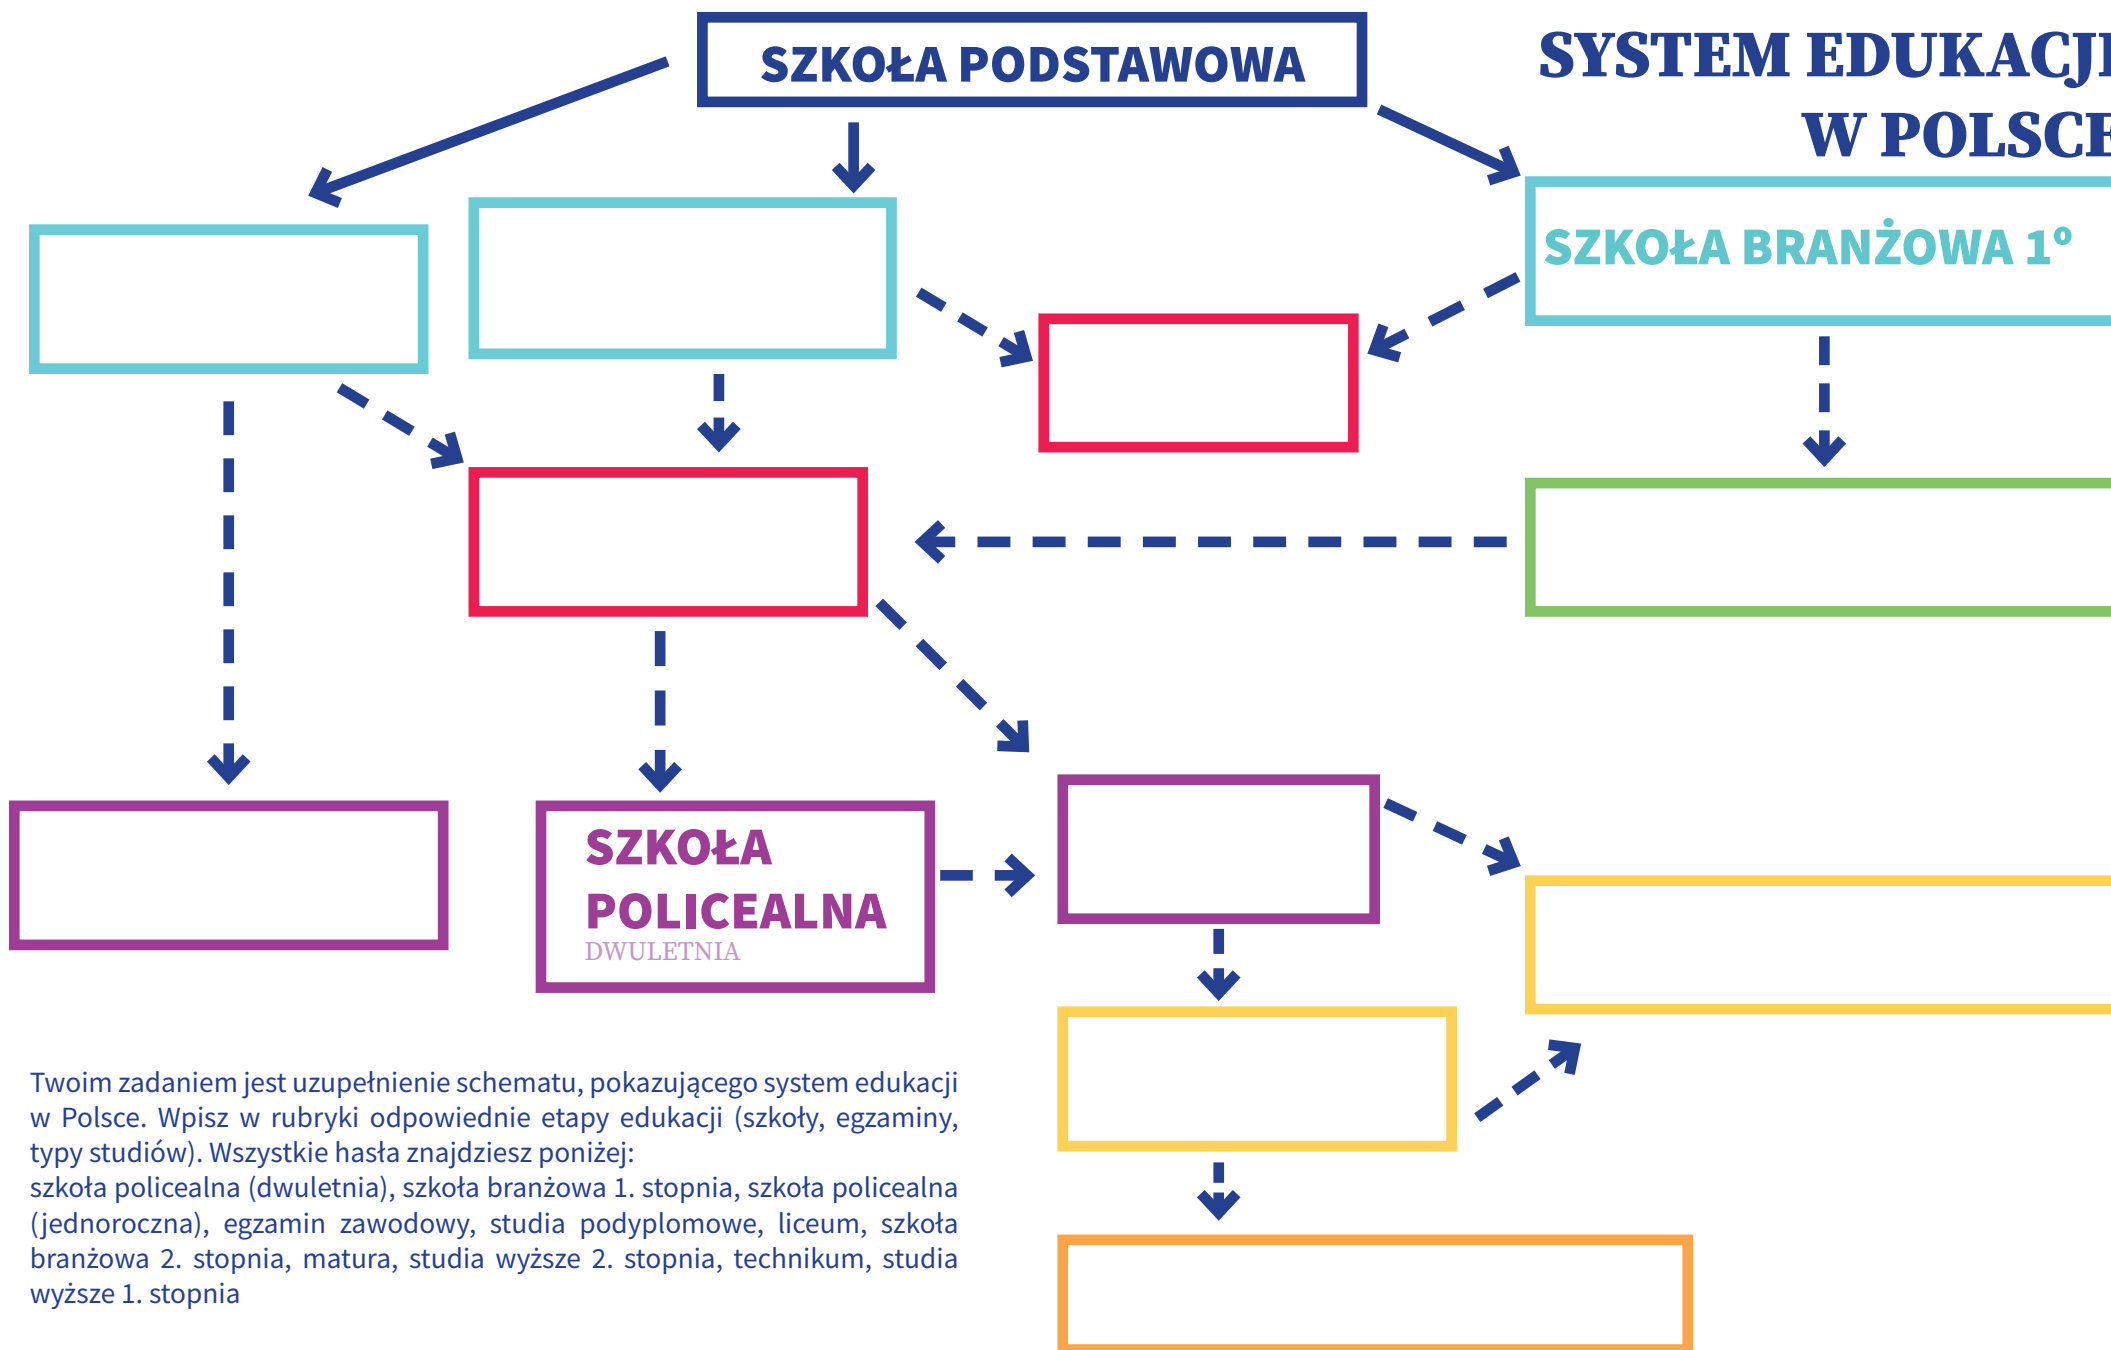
SZKOŁA PODSTAWOWA

SYSTEM EDUKACJ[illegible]
W POLSC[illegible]

SZKOŁA BRANŻOWA 1°

SZKOŁA POLICEALNA
DWULETNIA

Twoim zadaniem jest uzupełnienie schematu, pokazującego system edukacji w Polsce. Wpisz w rubryki odpowiednie etapy edukacji (szkoły, egzaminy, typy studiów). Wszystkie hasła znajdziesz poniżej:
szkoła policealna (dwuletnia), szkoła branżowa 1. stopnia, szkoła policealna (jednoroczna), egzamin zawodowy, studia podyplomowe, liceum, szkoła branżowa 2. stopnia, matura, studia wyższe 2. stopnia, technikum, studia wyższe 1. stopnia